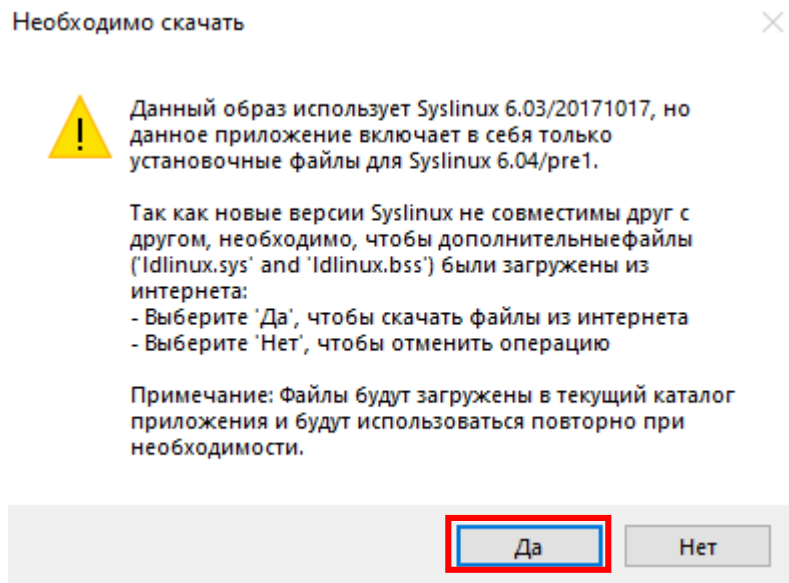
Необходимо скачать

Данный образ использует Syslinux 6.03/20171017, но данное приложение включает в себя только установочные файлы для Syslinux 6.04/pre1.

Так как новые версии Syslinux не совместимы друг с другом, необходимо, чтобы дополнительныефайлы ('ldlinux.sys' and 'ldlinux.bss') были загружены из интернета:
- Выберите 'Да', чтобы скачать файлы из интернета
- Выберите 'Нет', чтобы отменить операцию

Примечание: Файлы будут загружены в текущий каталог приложения и будут использоваться повторно при необходимости.

Да

Нет